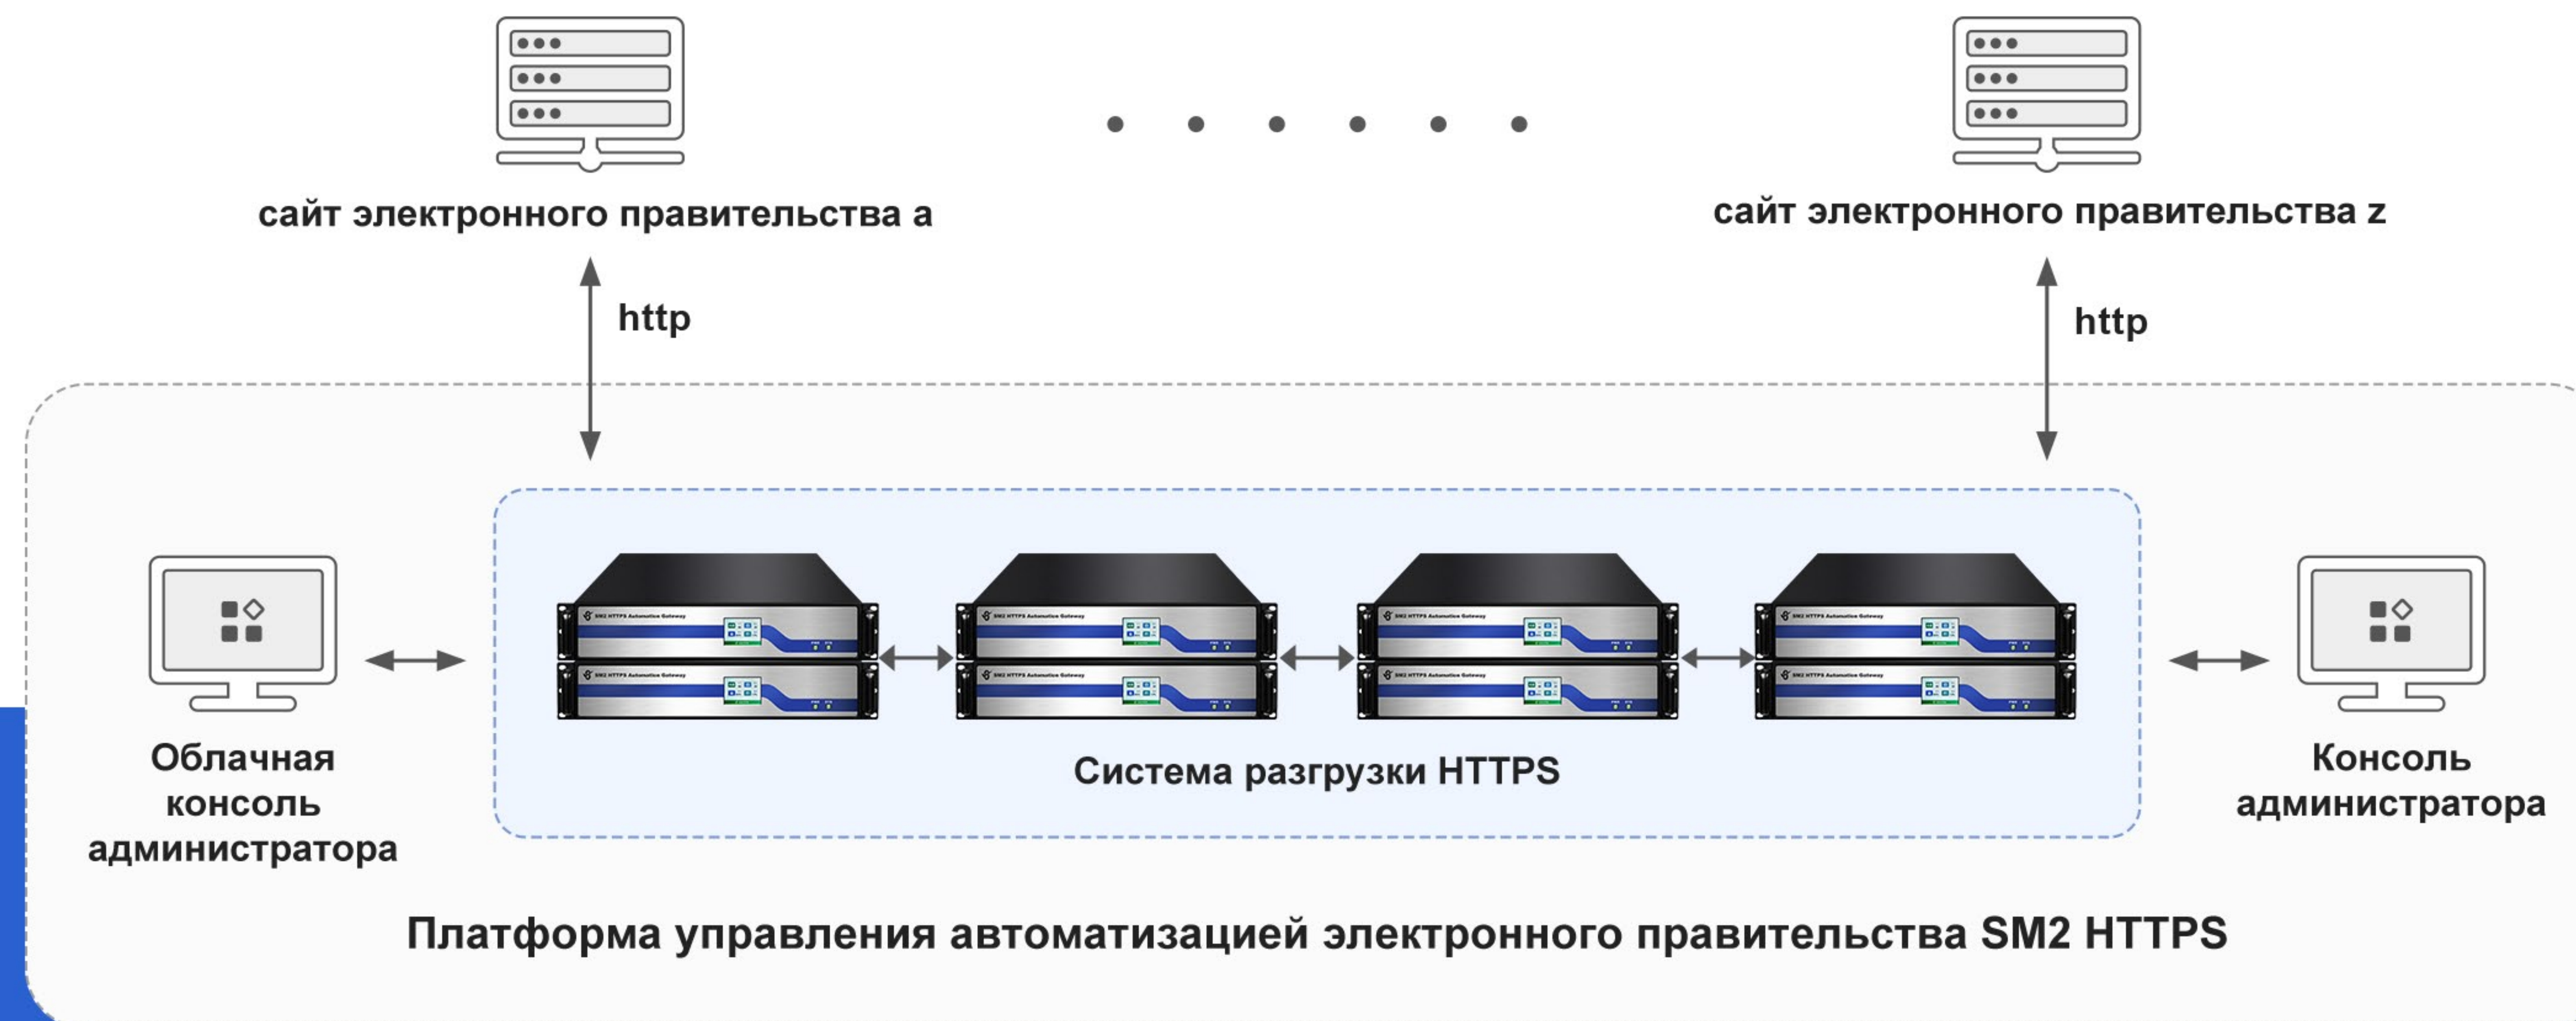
сайт электронного правительства a

сайт электронного правительства z

http

http

Облачная консоль администратора

Система разгрузки HTTPS

Консоль администратора

Платформа управления автоматизацией электронного правительства SM2 HTTPS